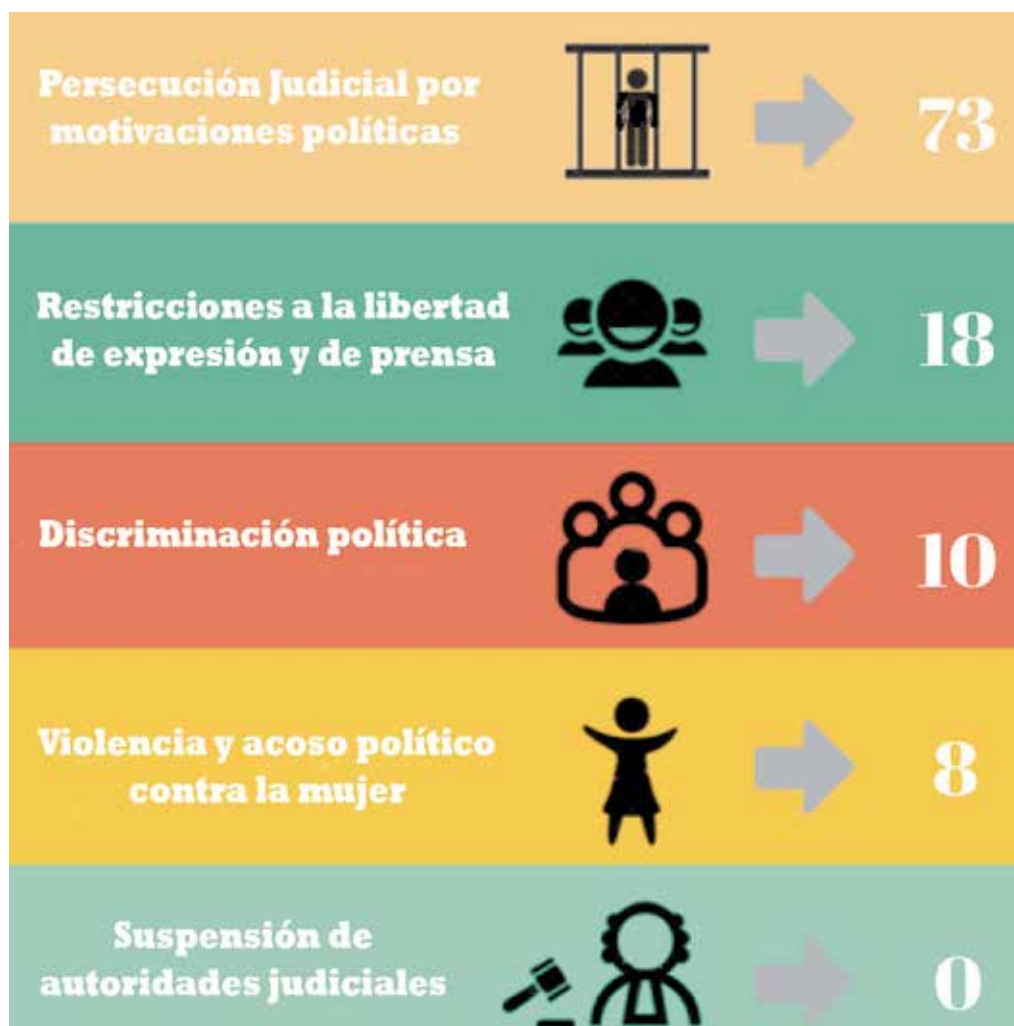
Persecución Judicial por motivaciones políticas
73

Restricciones a la libertad de expresión y de prensa
18

Discriminación política
10

Violencia y acoso político contra la mujer
8

Suspensión de autoridades judiciales
0